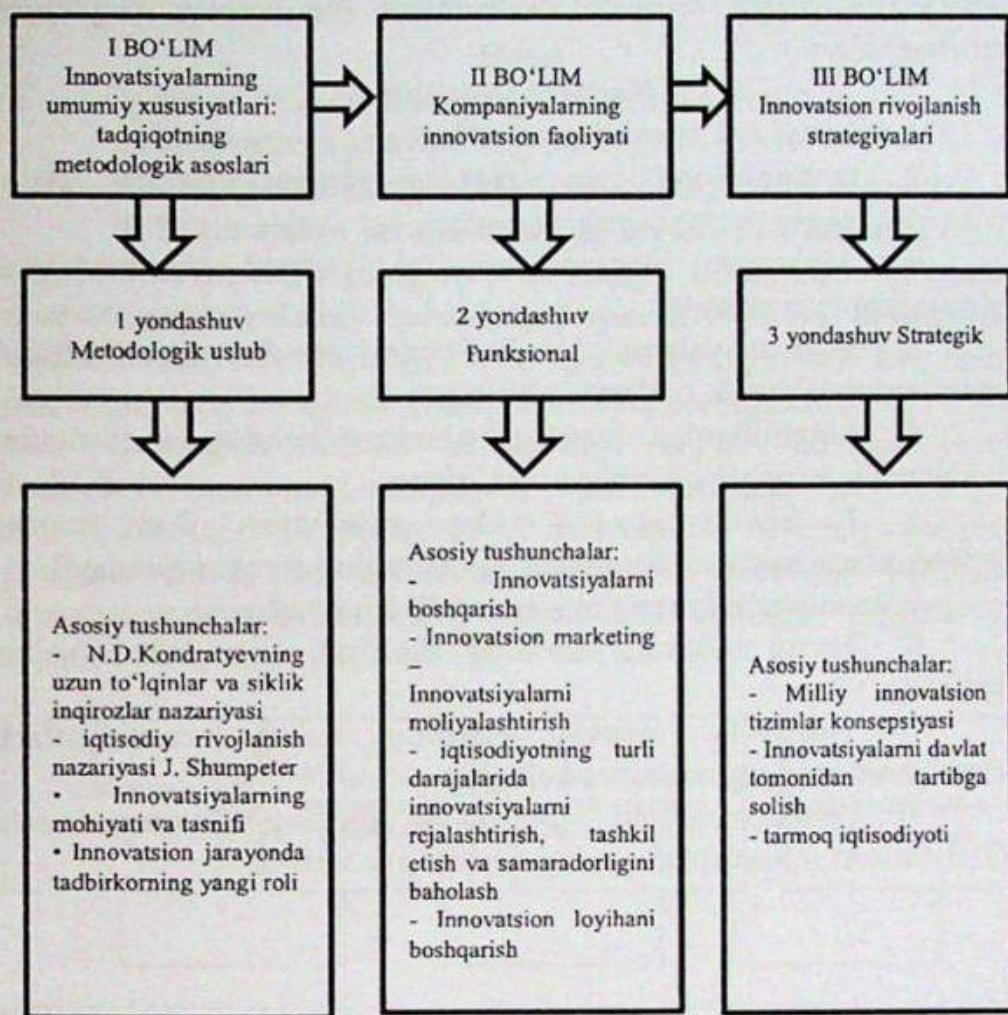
I BO'LIM
Innovatsiyalarning umumiy xususiyatlari: tadqiqotning metodologik asoslari

II BO'LIM
Kompaniyalarning innovatsion faoliyati

III BO'LIM
Innovatsion rivojlanish strategiyalari

1 yondashuv
Metodologik uslub

2 yondashuv
Funksional

3 yondashuv Strategik

Asosiy tushunchalar:
- N.D.Kondratyevning uzun to'lqinlar va siklik inqirozlar nazariyasi
- iqtisodiy rivojlanish nazariyasi J. Shumpeter
• Innovatsiyalarning mohiyati va tasnifi
• Innovatsion jarayonda tadbirkorning yangi roli

Asosiy tushunchalar:
- Innovatsiyalarni boshqarish
- Innovatsion marketing
– Innovatsiyalarni moliyalashtirish
- iqtisodiyotning turli darajalarida innovatsiyalarni rejalashtirish, tashkil etish va samaradorligini baholash
- Innovatsion loyihani boshqarish

Asosiy tushunchalar:
- Milliy innovatsion tizimlar konsepsiyasi
- Innovatsiyalarni davlat tomonidan tartibga solish
- tarmoq iqtisodiyoti